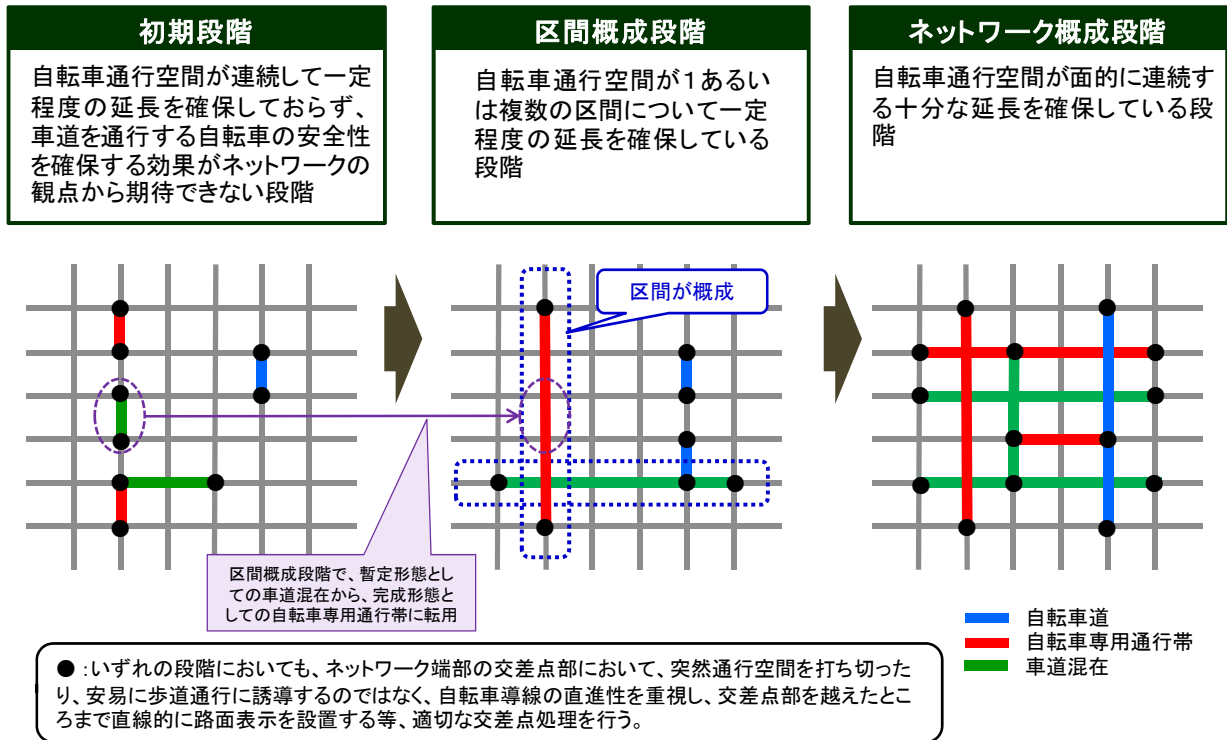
初期段階

自転車通行空間が連続して一定程度の延長を確保しておらず、車道を通行する自転車の安全性を確保する効果がネットワークの観点から期待できない段階

区間概成段階

自転車通行空間が1あるいは複数の区間について一定程度の延長を確保している段階

ネットワーク概成段階

自転車通行空間が面的に連続する十分な延長を確保している段階

区間が概成

区間概成段階で、暫定形態としての車道混在から、完成形態としての自転車専用通行帯に転用

自転車道
自転車専用通行帯
車道混在

●：いずれの段階においても、ネットワーク端部の交差点部において、突然通行空間を打ち切ったり、安易に歩道通行に誘導するのではなく、自転車導線の直進性を重視し、交差点部を越えたところまで直線的に路面表示を設置する等、適切な交差点処理を行う。